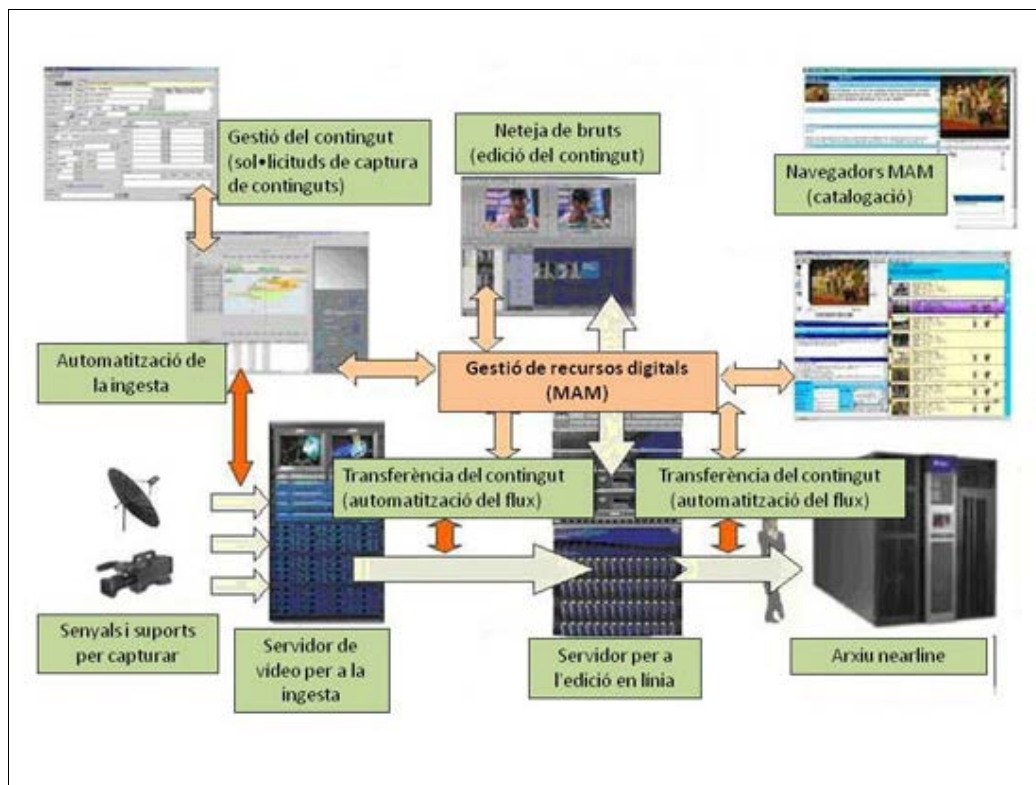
Gestió del contingut (sol•licituds de captura de continguts)

Neteja de bruts (edició del contingut)

Navegadors MAM (catalogació)

Automatització de la ingesta

Gestió de recursos digitals (MAM)

Transferència del contingut (automatització del flux)

Transferència del contingut (automatització del flux)

Senyals i suports per capturar

Servidor de vídeo per a la ingesta

Servidor per a l'edició en línia

Arxiu nearline